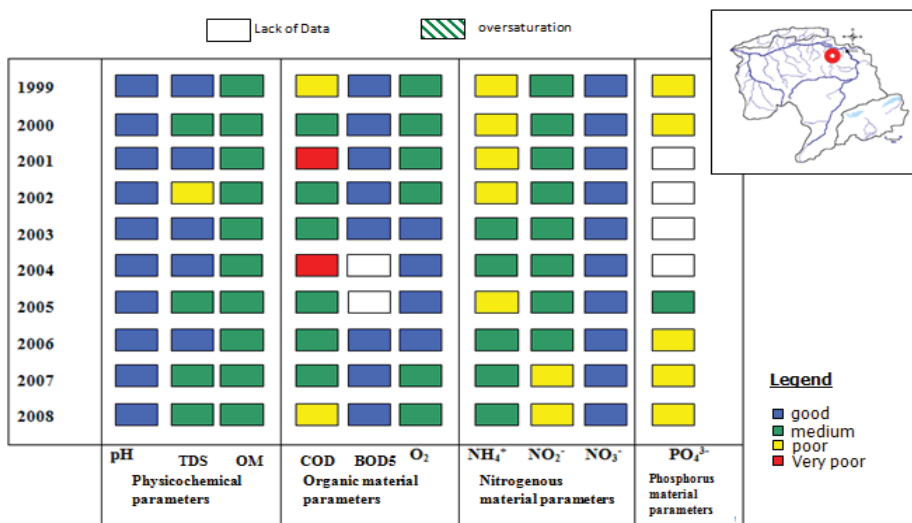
Lack of Data

oversaturation

1999
2000
2001
2002
2003
2004
2005
2006
2007
2008

pH TDS OM
Physicochemical parameters

COD BOD5 $O_2$
Organic material parameters

$NH_4^+$ $NO_2^-$ $NO_3^-$
Nitrogenous material parameters

$PO_4^{3-}$
Phosphorus material parameters

Legend
good
medium
poor
Very poor